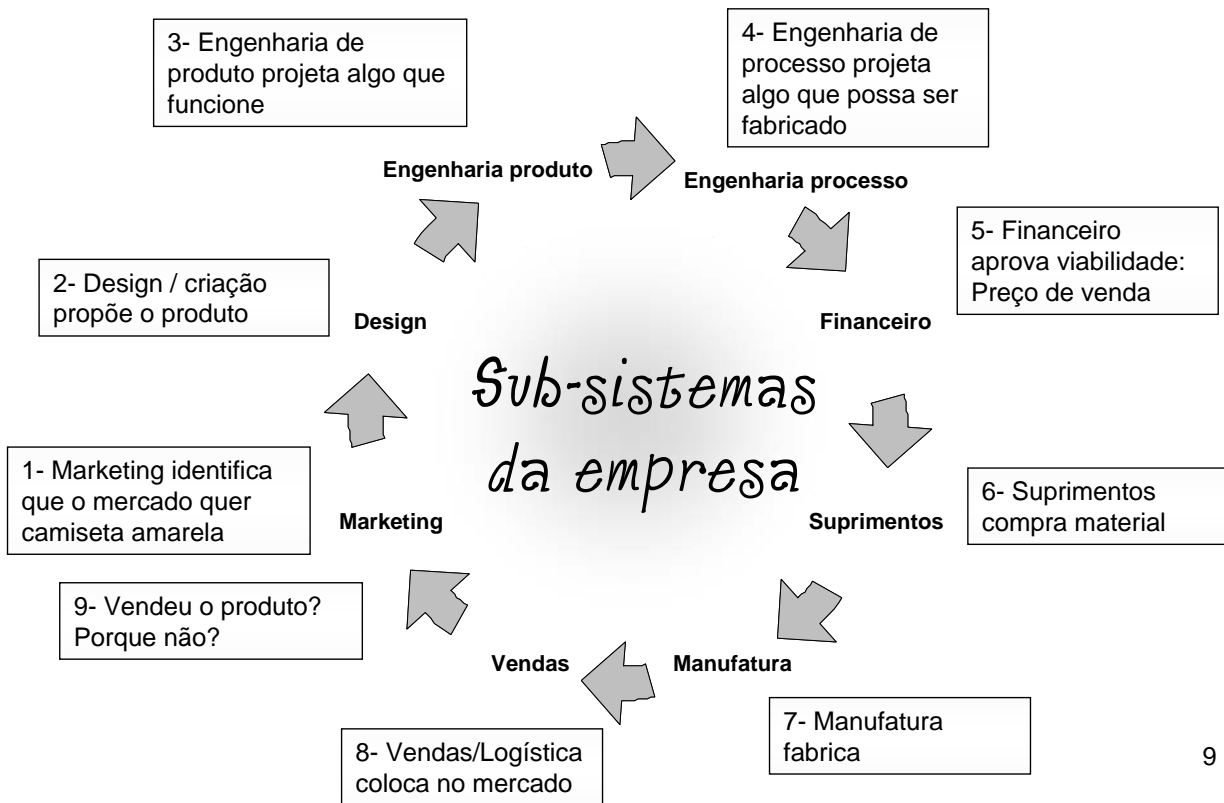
Sub-sistemas da empresa

1- Marketing identifica que o mercado quer camiseta amarela

Marketing

2- Design / criação propõe o produto

Design

3- Engenharia de produto projeta algo que funcione

Engenharia produto

4- Engenharia de processo projeta algo que possa ser fabricado

Engenharia processo

5- Financeiro aprova viabilidade: Preço de venda

Financeiro

6- Suprimentos compra material

Suprimentos

7- Manufatura fabrica

Manufatura

8- Vendas/Logística coloca no mercado

Vendas

9- Vendeu o produto? Porque não?

9